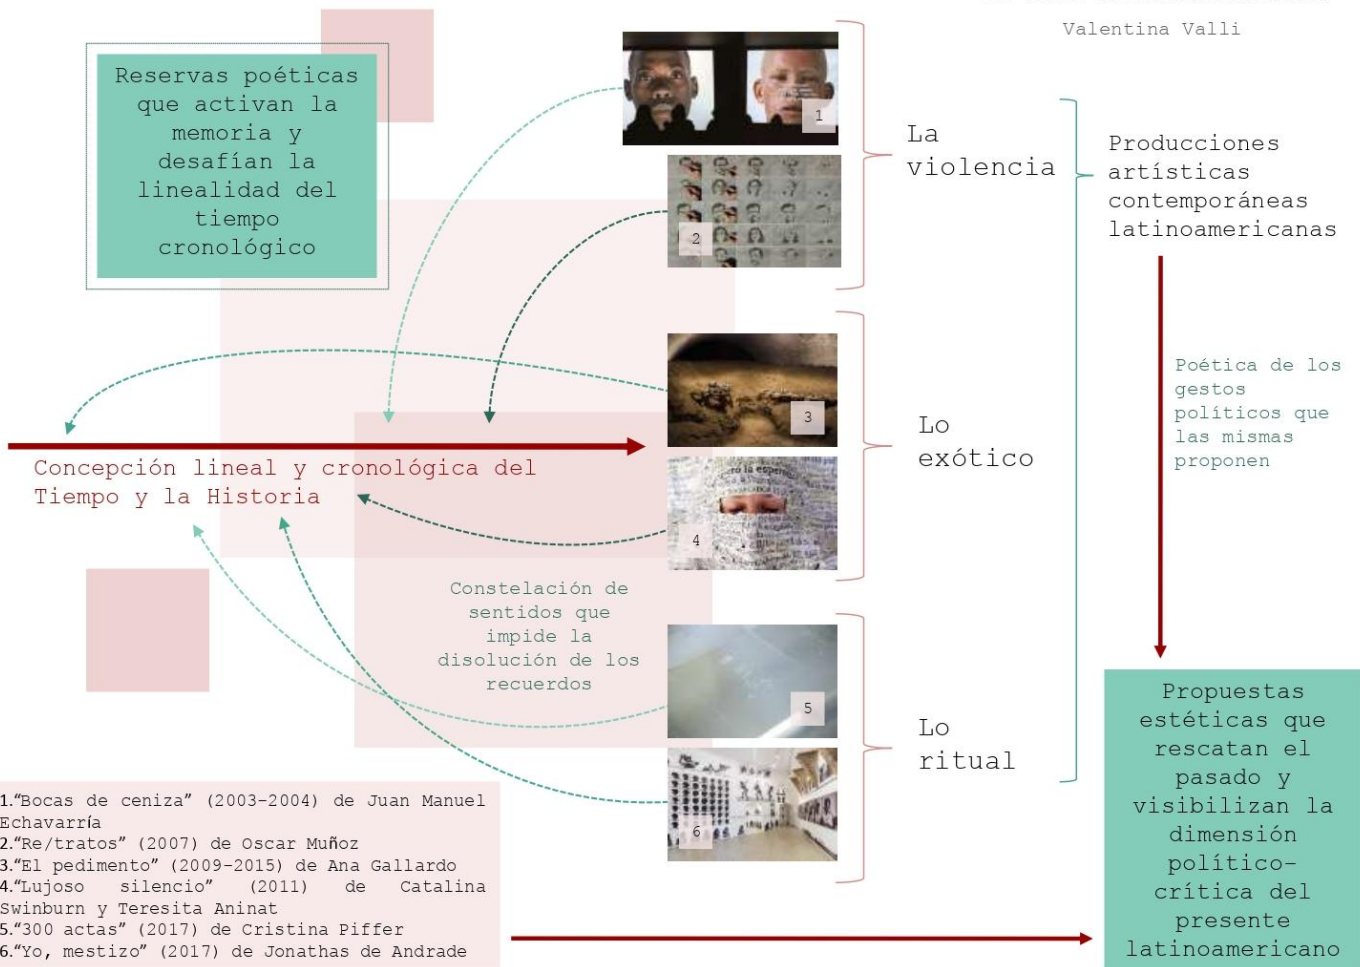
Valentina Valli

Reservas poéticas que activan la memoria y desafían la linealidad del tiempo cronológico

1

2

La violencia

Producciones artísticas contemporáneas latinoamericanas

3

Lo exótico

Poética de los gestos políticos que las mismas proponen

Concepción lineal y cronológica del Tiempo y la Historia

4

Constelación de sentidos que impide la disolución de los recuerdos

5

Lo ritual

6

Propuestas estéticas que rescatan el pasado y visibilizan la dimensión político-crítica del presente latinoamericano

1.“Bocas de ceniza” (2003-2004) de Juan Manuel Echavarría
2.“Re/tratos” (2007) de Oscar Muñoz
3.“El pedimento” (2009-2015) de Ana Gallardo
4.“Lujoso silencio” (2011) de Catalina Swinburn y Teresita Aninat
5.“300 actas” (2017) de Cristina Piffer
6.“Yo, mestizo” (2017) de Jonathas de Andrade